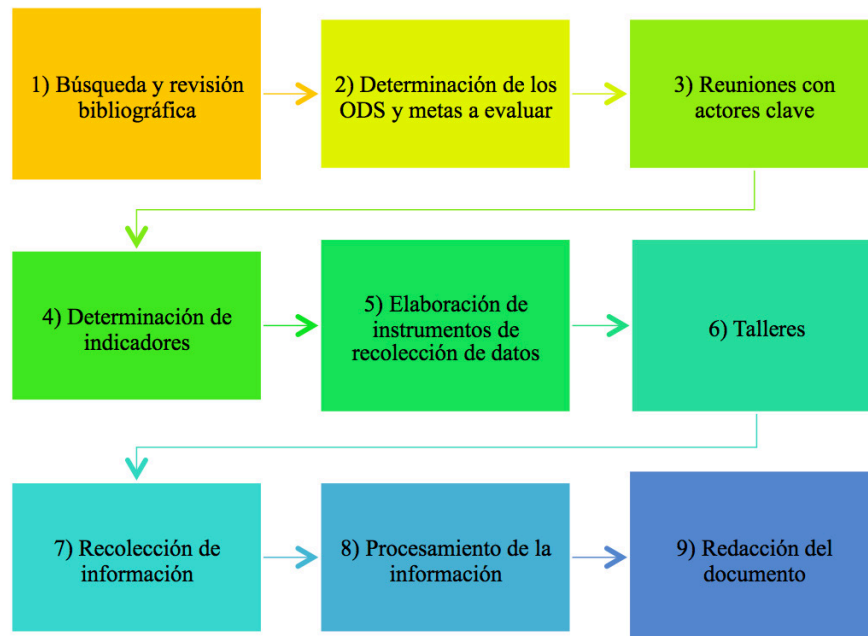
1) Búsqueda y revisión bibliográfica

2) Determinación de los ODS y metas a evaluar

3) Reuniones con actores clave

4) Determinación de indicadores

5) Elaboración de instrumentos de recolección de datos

6) Talleres

7) Recolección de información

8) Procesamiento de la información

9) Redacción del documento